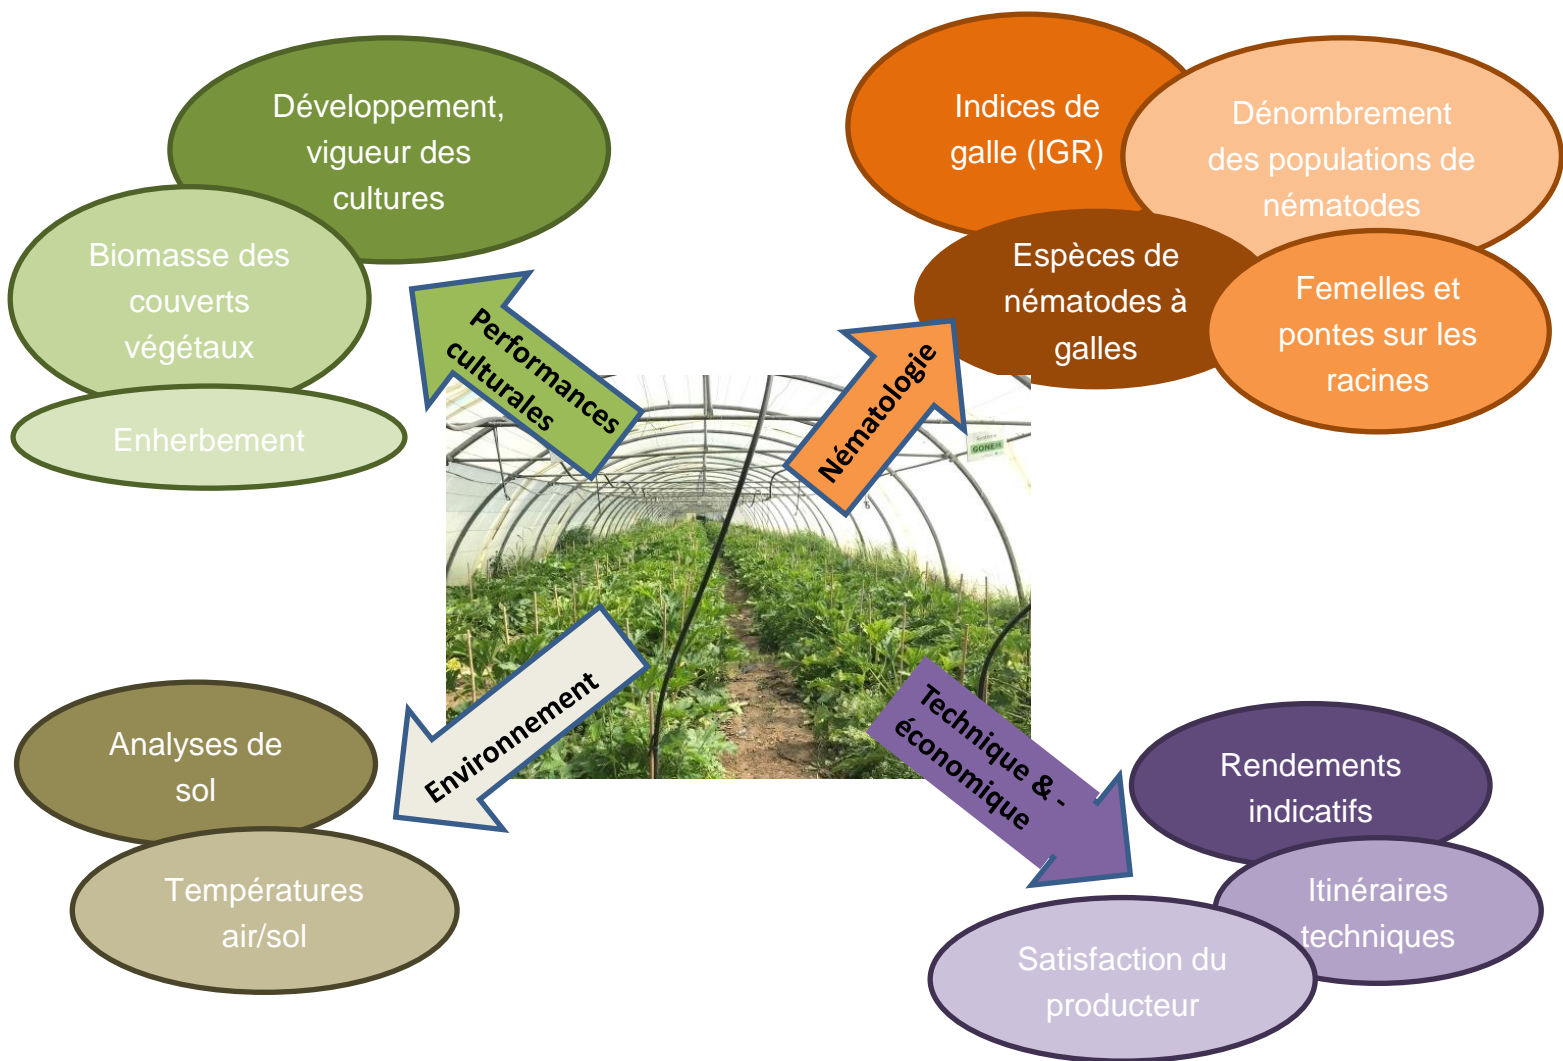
Développement, vigueur des cultures

Biomasse des couverts végétaux

Enherbement

Performances culturales

Indices de galle (IGR)

Dénombrement des populations de nématodes

Espèces de nématodes à galles

Femelles et pontes sur les racines

Nématologie

GONEM

Environnement

Analyses de sol

Températures air/sol

Technique & - économique

Rendements indicatifs

Itinéraires techniques

Satisfaction du producteur